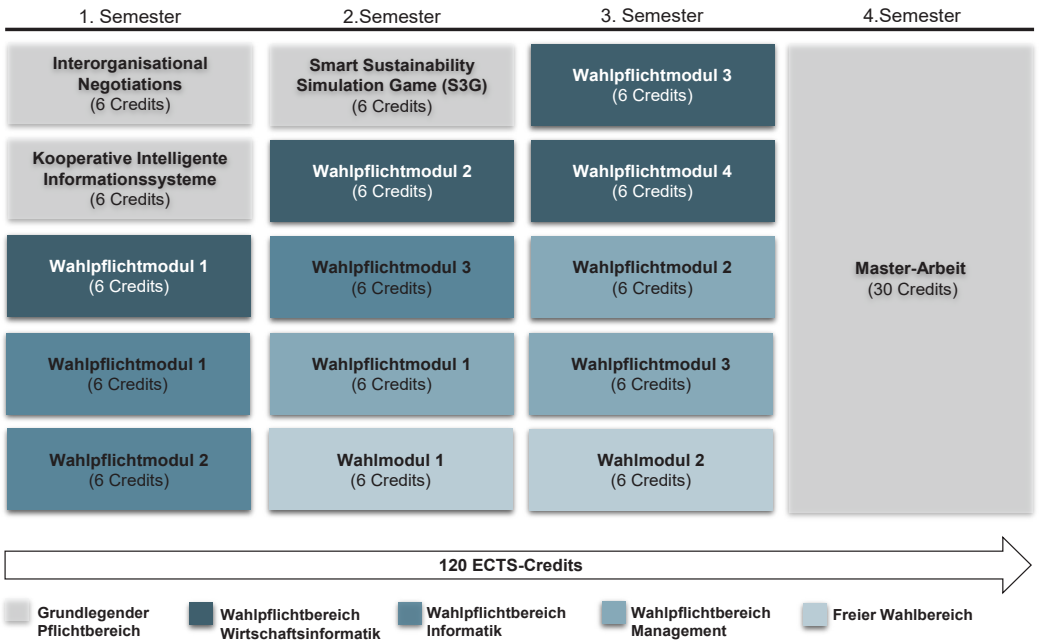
| 1. Semester | 2.Semester | 3. Semester | 4.Semester |
|---|---|---|---|
| **Interorganisational Negotiations** (6 Credits) | **Smart Sustainability Simulation Game (S3G)** (6 Credits) | **Wahlpflichtmodul 3** (6 Credits) | **Master-Arbeit** (30 Credits) |
| **Kooperative Intelligente Informationssysteme** (6 Credits) | **Wahlpflichtmodul 2** (6 Credits) | **Wahlpflichtmodul 4** (6 Credits) | |
| **Wahlpflichtmodul 1** (6 Credits) | **Wahlpflichtmodul 3** (6 Credits) | **Wahlpflichtmodul 2** (6 Credits) | |
| **Wahlpflichtmodul 1** (6 Credits) | **Wahlpflichtmodul 1** (6 Credits) | **Wahlpflichtmodul 3** (6 Credits) | |
| **Wahlpflichtmodul 2** (6 Credits) | **Wahlmodul 1** (6 Credits) | **Wahlmodul 2** (6 Credits) | |

**120 ECTS-Credits**

**Grundlegender Pflichtbereich**
**Wahlpflichtbereich Wirtschaftsinformatik**
**Wahlpflichtbereich Informatik**
**Wahlpflichtbereich Management**
**Freier Wahlbereich**